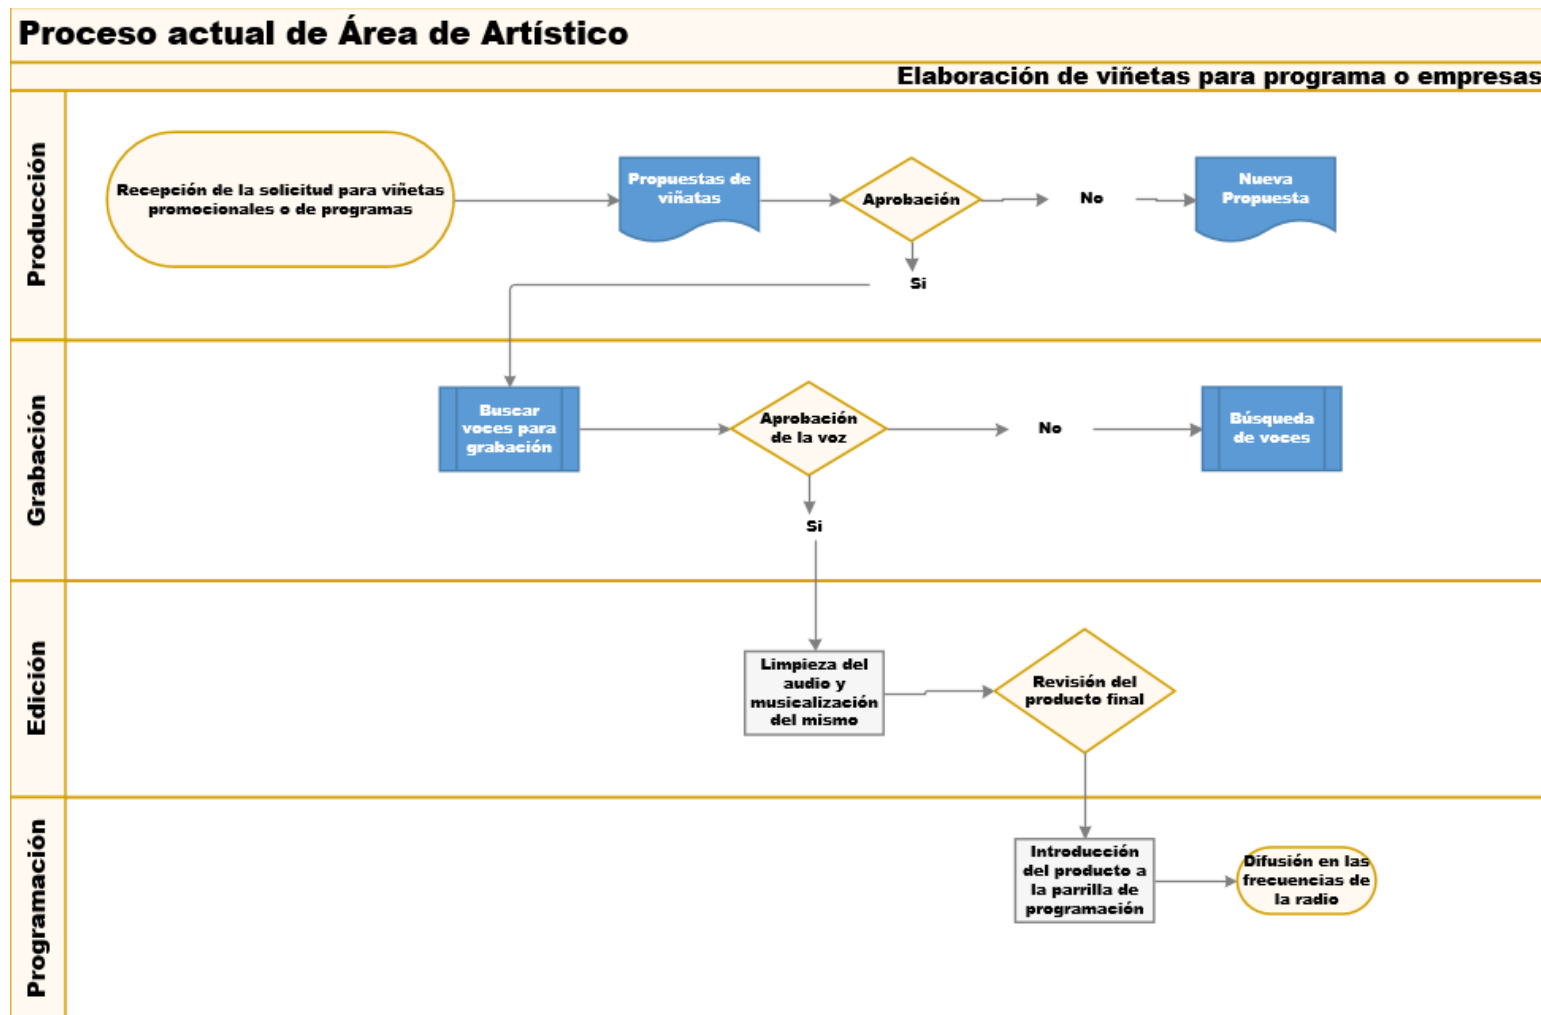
Proceso actual de Área de Artístico

Elaboración de viñetas para programa o empresas

Producción

Recepción de la solicitud para viñetas promocionales o de programas

Propuestas de viñatas

Aprobación

No

Nueva Propuesta

Si

Grabación

Buscar voces para grabación

Aprobación de la voz

No

Búsqueda de voces

Si

Edición

Limpieza del audio y musicalización del mismo

Revisión del producto final

Programación

Introducción del producto a la parrilla de programación

Difusión en las frecuencias de la radio